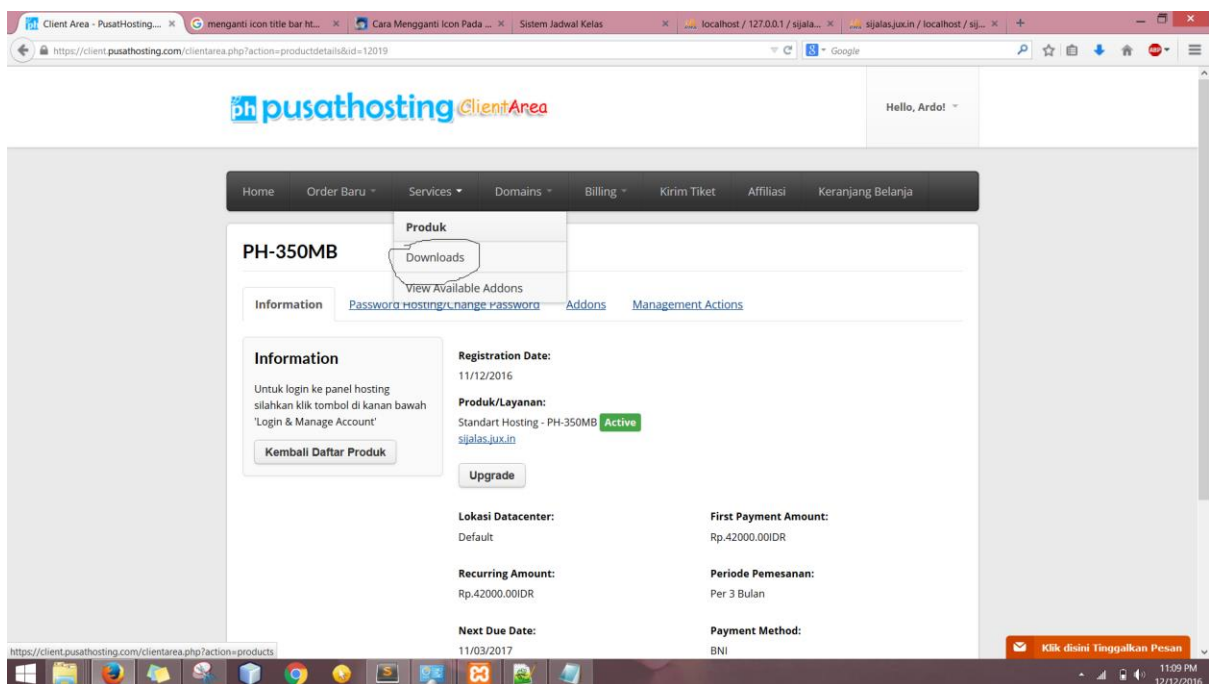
Client Area - PusatHosting.... × | menganti icon title bar ht... × | Cara Mengganti Icon Pada ... × | Sistem Jadwal Kelas × | localhost / 127.0.0.1 / sijala... × | sijalas.jux.in / localhost / sij... × | +

https://client.pusathosting.com/clientarea.php?action=productdetails&id=12019

Google

ph pusathosting ClientArea

Hello, Ardo!

Home | Order Baru | Services | Domains | Billing | Kirim Tiket | Affiliasi | Keranjang Belanja

Produk

Downloads

View Available Addons

PH-350MB

Information | Password Hosting/Change Password | Addons | Management Actions

Information

Untuk login ke panel hosting silahkan klik tombol di kanan bawah 'Login & Manage Account'

Kembali Daftar Produk

Registration Date:
11/12/2016

Produk/Layanan:
Standart Hosting - PH-350MB Active
sijalas.jux.in

Upgrade

Lokasi Datacenter:
Default

First Payment Amount:
Rp.42000.00IDR

Recurring Amount:
Rp.42000.00IDR

Periode Pemesanan:
Per 3 Bulan

Next Due Date:
11/03/2017

Payment Method:
BNI

https://client.pusathosting.com/clientarea.php?action=products

Klik disini Tinggalkan Pesan

11:09 PM
12/12/2016